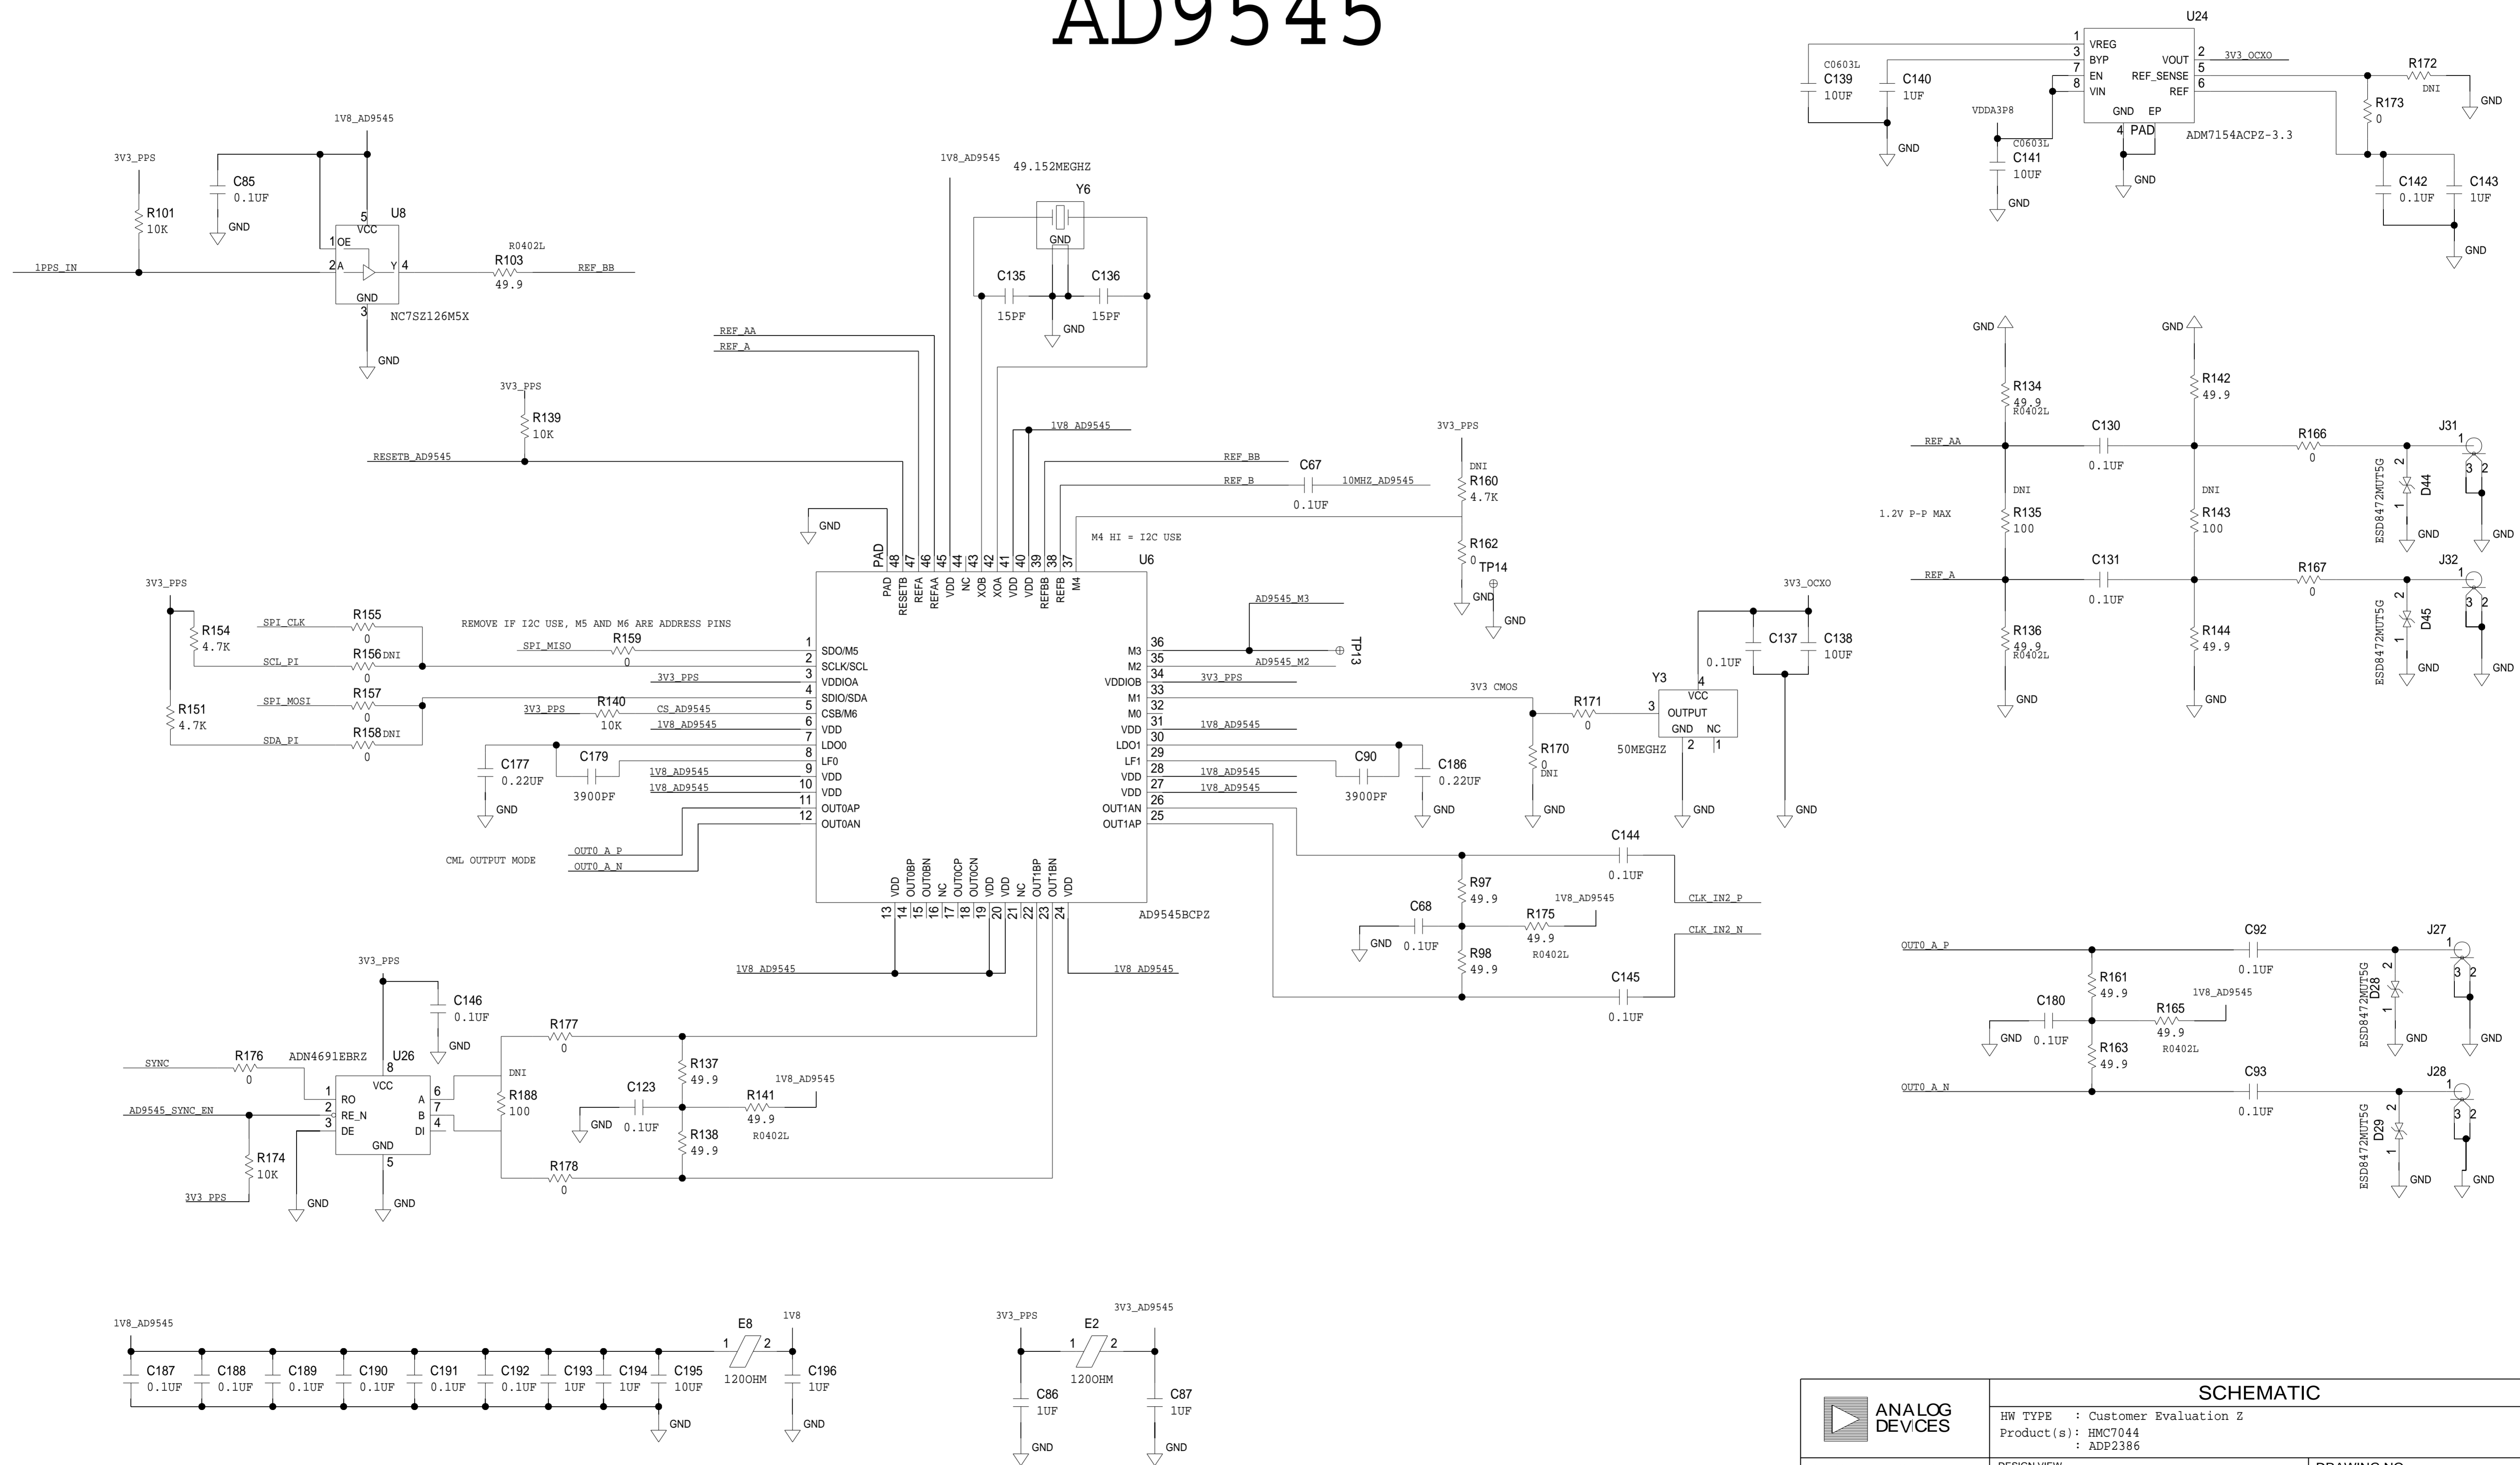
AD9545

U24
1 VREG
3 BYP
7 EN
8 VIN
VOUT 2
REF_SENSE 5
REF 6
GND EP
4 PAD
3V3_OCXO
ADM7154ACPZ-3.3
C0603L
C139
10UF
C140
1UF
GND
VDDA3P8
C0603L
C141
10UF
GND
GND
R172
DNI
GND
R173
0
C142
0.1UF
C143
1UF
GND

1V8_AD9545
3V3_PPS
C85
0.1UF
GND
R101
10K
5
U8
VCC
1 OE
2 A
Y 4
GND
3
1PPS_IN
R0402L
R103
49.9
REF_BB
NC7SZ126M5X
GND

1V8_AD9545
49.152MEGHZ
Y6
GND
C135
15PF
C136
15PF
GND

REF_AA
REF_A
3V3_PPS
R139
10K
RESETB_AD9545
1V8_AD9545
REF_BB
REF_B
C67
0.1UF
10MHZ_AD9545
3V3_PPS
DNI
R160
4.7K
R162
0
TP14
GND
GND
M4 HI = I2C USE
GND
PAD 48 47 46 45 44 43 42 41 40 39 38 37
PAD RESETB REFA REFAA VDD NC XOB XOA VDD VDD REFBB REFB M4
U6

3V3_PPS
R154
4.7K
SPI_CLK
R155
0
SCL_PI
R156 DNI
0
SPI_MOSI
R157
0
R151
4.7K
SDA_PI
R158 DNI
0
REMOVE IF I2C USE, M5 AND M6 ARE ADDRESS PINS
SPI_MISO
R159
0
3V3_PPS
3V3_PPS
R140
10K
CS_AD9545
1V8_AD9545
C177
0.22UF
GND
C179
3900PF
1V8_AD9545
1V8_AD9545
CML OUTPUT MODE
OUT0_A_P
OUT0_A_N

1 SDO/M5
2 SCLK/SCL
3 VDDIOA
4 SDIO/SDA
5 CSB/M6
6 VDD
7 LDO0
8 LF0
9 VDD
10 VDD
11 OUT0AP
12 OUT0AN

M3 36
M2 35
VDDIOB 34
M1 33
M0 32
VDD 31
LDO1 30
LF1 29
VDD 28
VDD 27
OUT1AN 26
OUT1AP 25

VDD OUT0BP OUT0BN NC OUT0CP OUT0CN VDD VDD NC OUT1BP OUT1BN VDD
13 14 15 16 17 18 19 20 21 22 23 24
AD9545BCPZ
1V8_AD9545
1V8_AD9545

AD9545_M3
TP13
AD9545_M2
3V3_PPS
3V3 CMOS
1V8_AD9545
1V8_AD9545
1V8_AD9545
C90
3900PF
C186
0.22UF
GND
R171
0
R170
0
DNI
GND
3V3_OCXO
C137
0.1UF
C138
10UF
Y3
4
VCC
3
OUTPUT
GND NC
2 1
50MEGHZ
GND
GND
C144
0.1UF
CLK_IN2_P
R97
49.9
1V8_AD9545
C68
GND 0.1UF
R175
49.9
R0402L
R98
49.9
CLK_IN2_N
C145
0.1UF

GND
GND
R134
49.9
R0402L
R142
49.9
REF_AA
C130
0.1UF
R166
0
J31
1
3 2
ESD8472MUT5G
D44
2
1
GND
GND
DNI
DNI
1.2V P-P MAX
R135
100
R143
100
REF_A
C131
0.1UF
R167
0
J32
1
3 2
ESD8472MUT5G
D45
R136
49.9
R0402L
R144
49.9
GND
GND
GND
GND

OUT0_A_P
C92
0.1UF
J27
1
3 2
R161
49.9
C180
GND 0.1UF
1V8_AD9545
R165
49.9
R0402L
R163
49.9
ESD8472MUT5G
D28
GND
GND
OUT0_A_N
C93
0.1UF
J28
1
3 2
ESD8472MUT5G
D29
GND
GND

3V3_PPS
C146
0.1UF
GND
SYNC
R176
0
ADN4691EBRZ
U26
8
VCC
1 RO
2 RE_N
3 DE
A 6
B 7
DI 4
GND
5
AD9545_SYNC_EN
R174
10K
3V3_PPS
GND
GND
R177
0
DNI
R188
100
R137
49.9
C123
GND 0.1UF
R141
49.9
R0402L
1V8_AD9545
R138
49.9
R178
0

1V8_AD9545
C187 0.1UF
C188 0.1UF
C189 0.1UF
C190 0.1UF
C191 0.1UF
C192 0.1UF
C193 1UF
C194 1UF
C195 10UF
GND
E8
1 2
120OHM
1V8
C196
1UF
GND

3V3_PPS
E2
1 2
120OHM
3V3_AD9545
C86
1UF
GND
C87
1UF
GND

ANALOG DEVICES
SCHEMATIC
HW TYPE : Customer Evaluation Z
Product(s): HMC7044
: ADP2386
DESIGN VIEW
DRAWING NO